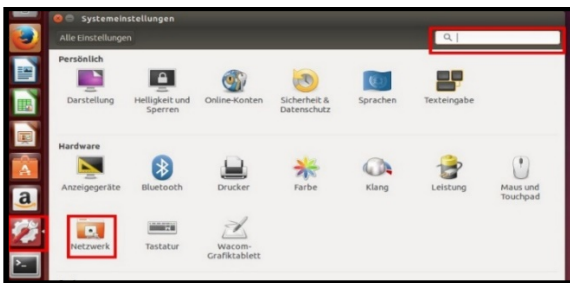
Systemeinstellungen

Alle Einstellungen

Persönlich

Darstellung

Helligkeit und Sperren

Online-Konten

Sicherheit & Datenschutz

Sprachen

Texteingabe

Hardware

Anzeigegeräte

Bluetooth

Drucker

Farbe

Klang

Leistung

Maus und Touchpad

Netzwerk

Tastatur

Wacom-Grafiktablett